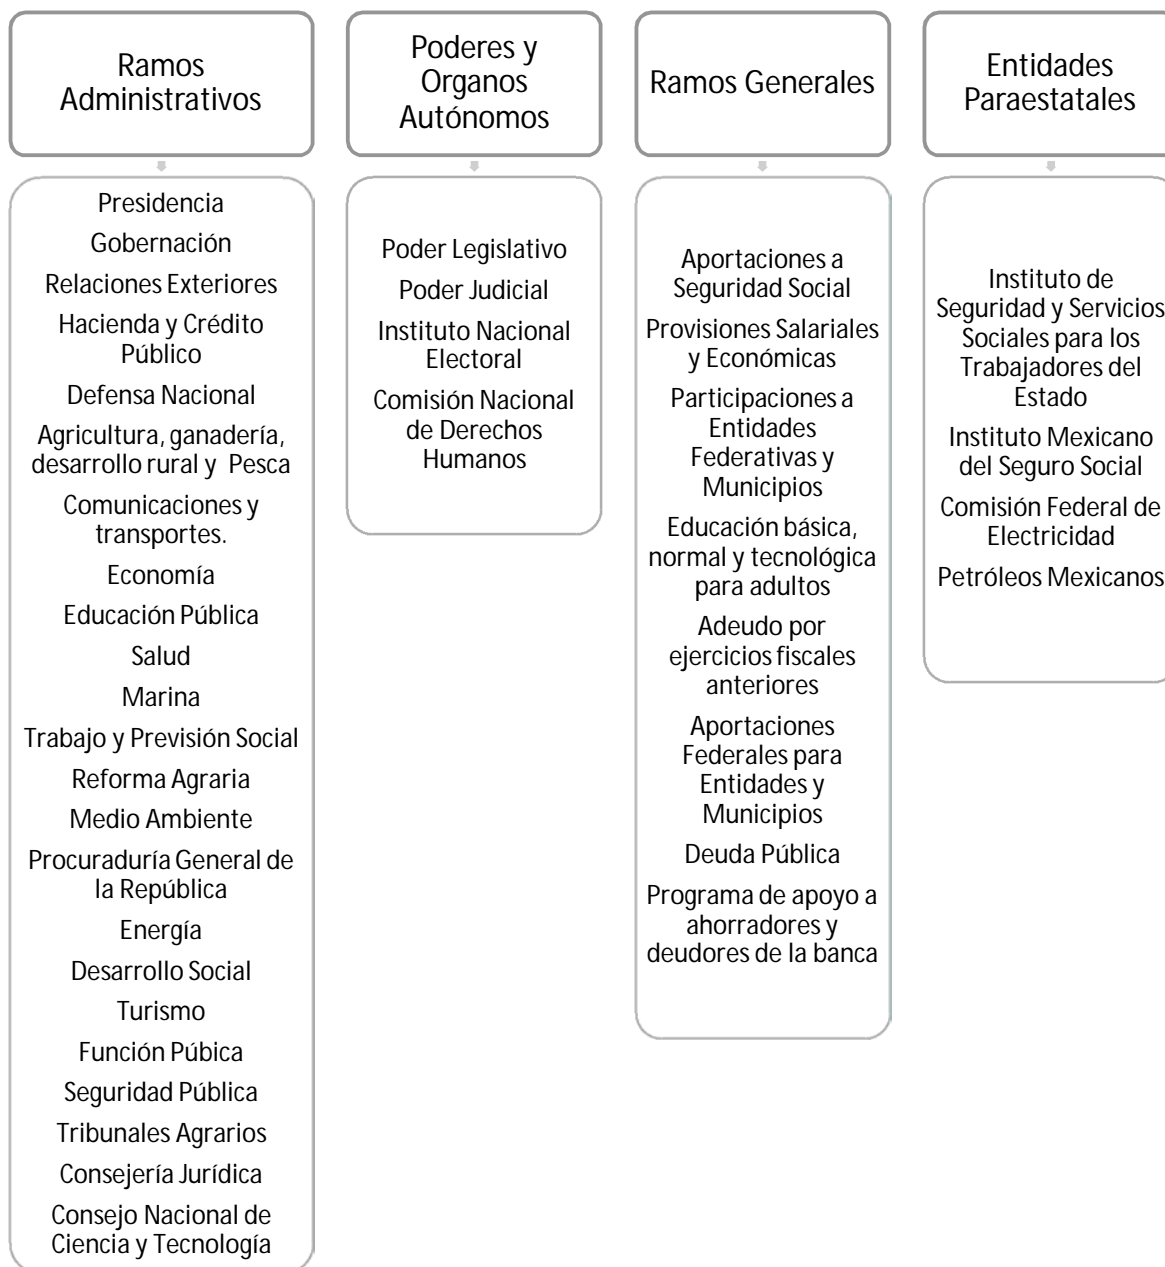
Ramos Administrativos

Presidencia

Gobernación

Relaciones Exteriores

Hacienda y Crédito Público

Defensa Nacional

Agricultura, ganadería, desarrollo rural y Pesca

Comunicaciones y transportes.

Economía

Educación Pública

Salud

Marina

Trabajo y Previsión Social

Reforma Agraria

Medio Ambiente

Procuraduría General de la República

Energía

Desarrollo Social

Turismo

Función Púbica

Seguridad Pública

Tribunales Agrarios

Consejería Jurídica

Consejo Nacional de Ciencia y Tecnología

Poderes y Organos Autónomos

Poder Legislativo

Poder Judicial

Instituto Nacional Electoral

Comisión Nacional de Derechos Humanos

Ramos Generales

Aportaciones a Seguridad Social

Provisiones Salariales y Económicas

Participaciones a Entidades Federativas y Municipios

Educación básica, normal y tecnológica para adultos

Adeudo por ejercicios fiscales anteriores

Aportaciones Federales para Entidades y Municipios

Deuda Pública

Programa de apoyo a ahorradores y deudores de la banca

Entidades Paraestatales

Instituto de Seguridad y Servicios Sociales para los Trabajadores del Estado

Instituto Mexicano del Seguro Social

Comisión Federal de Electricidad

Petróleos Mexicanos